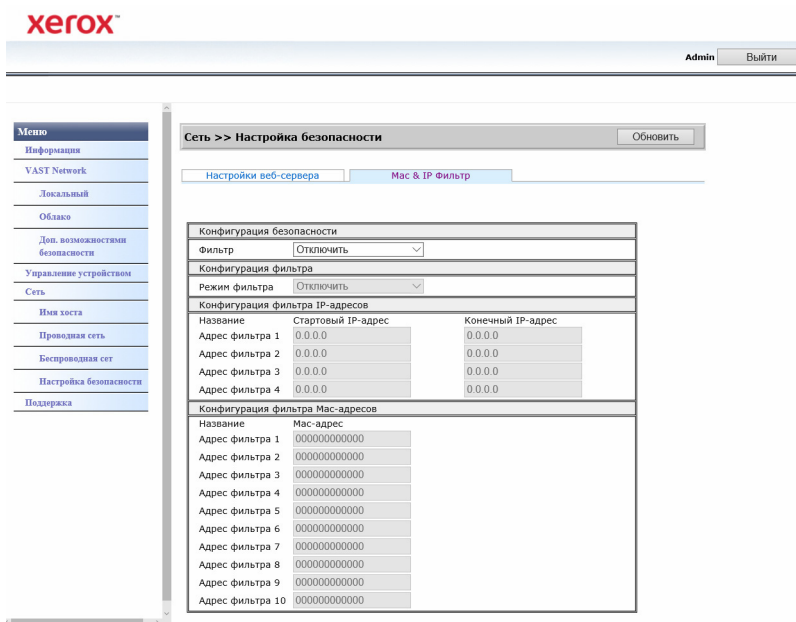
xerox

Admin Выйти

Меню
Информация
VAST Network
Локальный
Облако
Доп. возможностями безопасности
Управление устройством
Сеть
Имя хоста
Проводная сеть
Беспроводная сет
Настройка безопасности
Поддержка

Сеть >> Настройка безопасности
Обновить

Настройки веб-сервера
Mac & IP Фильтр

Конфигурация безопасности
Фильтр Отключить

Конфигурация фильтра
Режим фильтра Отключить

Конфигурация фильтра IP-адресов

| Название | Стартовый IP-адрес | Конечный IP-адрес |
|---|---|---|
| Адрес фильтра 1 | 0.0.0.0 | 0.0.0.0 |
| Адрес фильтра 2 | 0.0.0.0 | 0.0.0.0 |
| Адрес фильтра 3 | 0.0.0.0 | 0.0.0.0 |
| Адрес фильтра 4 | 0.0.0.0 | 0.0.0.0 |

Конфигурация фильтра Mac-адресов

| Название | Mac-адрес |
|---|---|
| Адрес фильтра 1 | 000000000000 |
| Адрес фильтра 2 | 000000000000 |
| Адрес фильтра 3 | 000000000000 |
| Адрес фильтра 4 | 000000000000 |
| Адрес фильтра 5 | 000000000000 |
| Адрес фильтра 6 | 000000000000 |
| Адрес фильтра 7 | 000000000000 |
| Адрес фильтра 8 | 000000000000 |
| Адрес фильтра 9 | 000000000000 |
| Адрес фильтра 10 | 000000000000 |